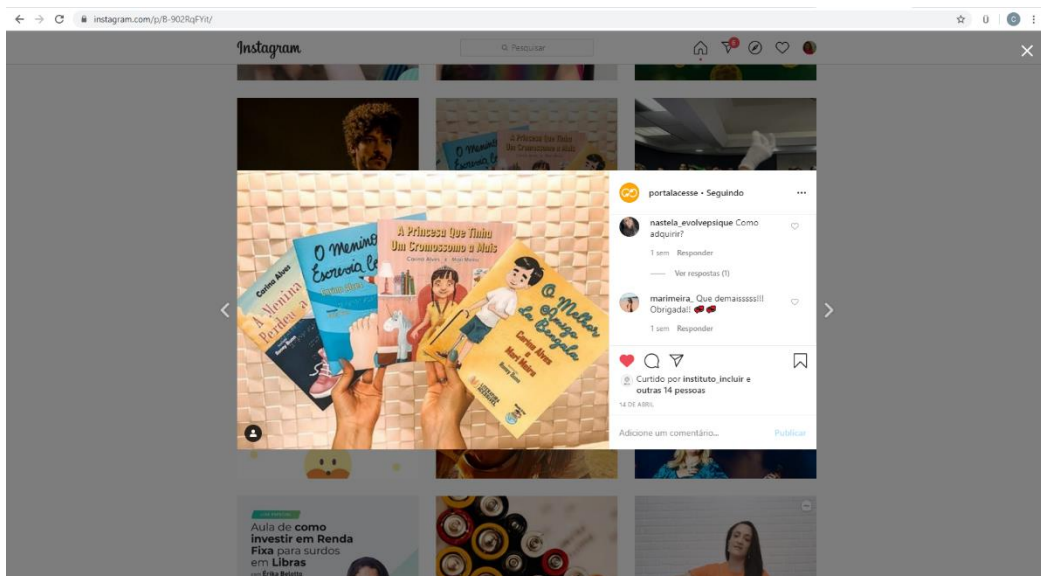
instagram.com/p/B-902RqFYIt/

Instagram

Pesquisar

A Princesa Que Tinha Um Cromossomo a Mais

O Menino Escrevia

A Menina Perdeu a

O Melhor Amigo da Bengala

Carina Alves

Carina Alves e Mari Meira

portalacesse • Seguindo

nastela_evolvepsique Como adquirir?

1 sem Responder

Ver respostas (1)

marimeira_ Que demaissssss!!! Obrigada!!

1 sem Responder

Curtido por instituto_incluir e outras 14 pessoas

14 DE ABRIL

Adicione um comentário...

Publicar

Aula de como investir em Renda Fixa para surdos em Libras

Erika Belotto